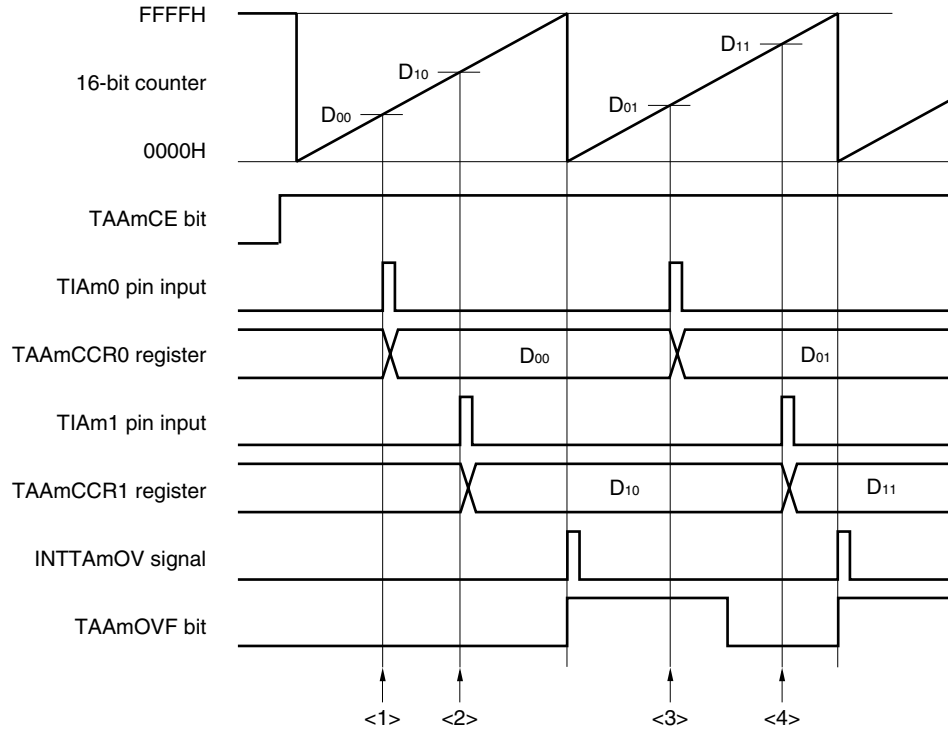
FFFFH

16-bit counter

0000H

$D_{10}$

$D_{00}$

$D_{11}$

$D_{01}$

TAAmCE bit

TIAm0 pin input

TAAmCCR0 register

$D_{00}$

$D_{01}$

TIAm1 pin input

TAAmCCR1 register

$D_{10}$

$D_{11}$

INTTAmOV signal

TAAmOVF bit

<1>

<2>

<3>

<4>